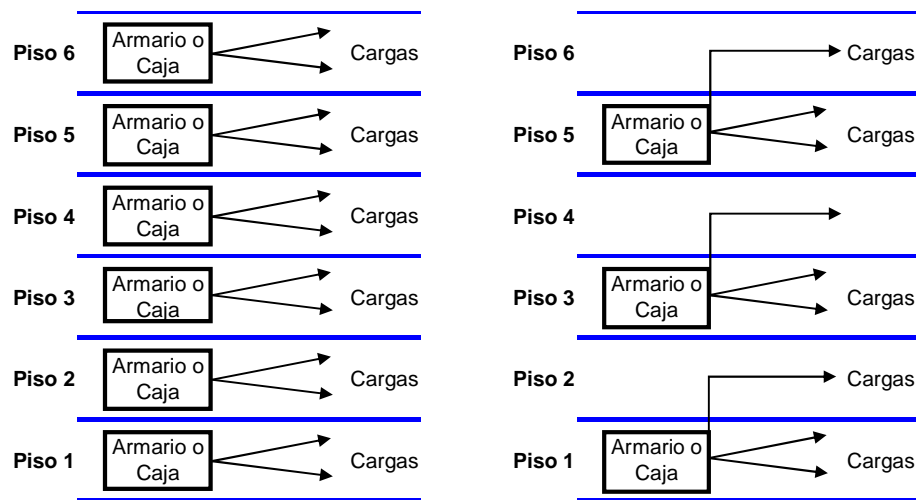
Piso 6 Armario o Caja Cargas
Piso 5 Armario o Caja Cargas
Piso 4 Armario o Caja Cargas
Piso 3 Armario o Caja Cargas
Piso 2 Armario o Caja Cargas
Piso 1 Armario o Caja Cargas

Piso 6 Cargas
Piso 5 Armario o Caja Cargas
Piso 4
Piso 3 Armario o Caja Cargas
Piso 2 Cargas
Piso 1 Armario o Caja Cargas